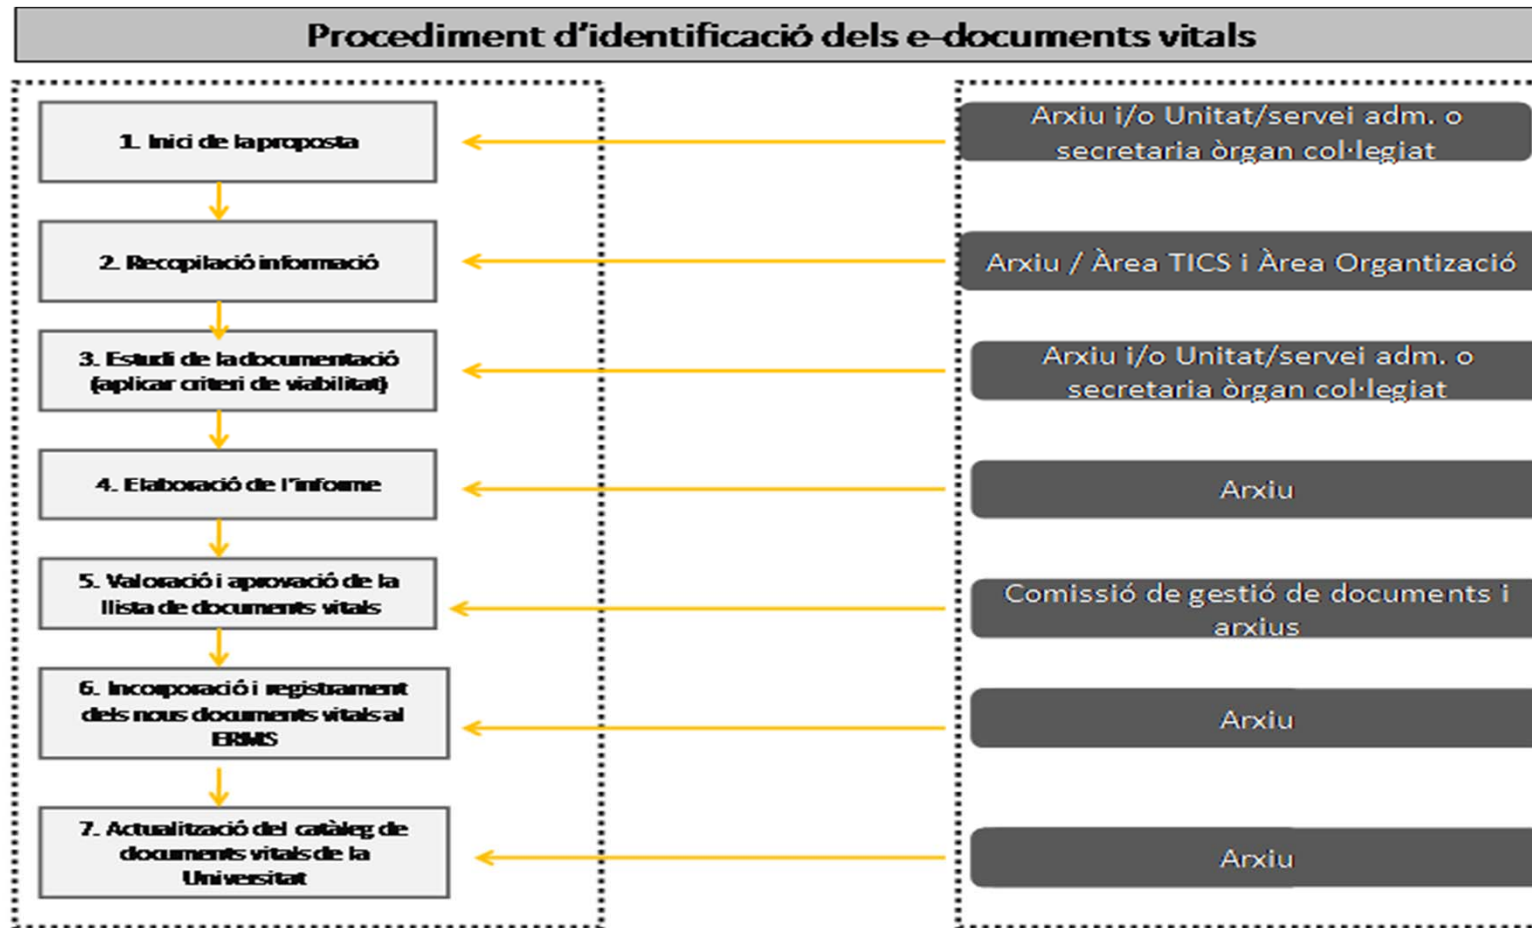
Procediment d'identificació dels e-documents vitals

1. Inici de la proposta

2. Recopilació informació

3. Estudi de la documentació (aplicar criteri de viabilitat)

4. Elaboració de l'informe

5. Valoració i aprovació de la llista de documents vitals

6. Incorporació i registrament dels nous documents vitals al ERMS

7. Actualització del catàleg de documents vitals de la Universitat

Arxiu i/o Unitat/servei adm. o secretaria òrgan col·legiat

Arxiu / Àrea TICS i Àrea Organtizació

Arxiu i/o Unitat/servei adm. o secretaria òrgan col·legiat

Arxiu

Comissió de gestió de documents i arxius

Arxiu

Arxiu